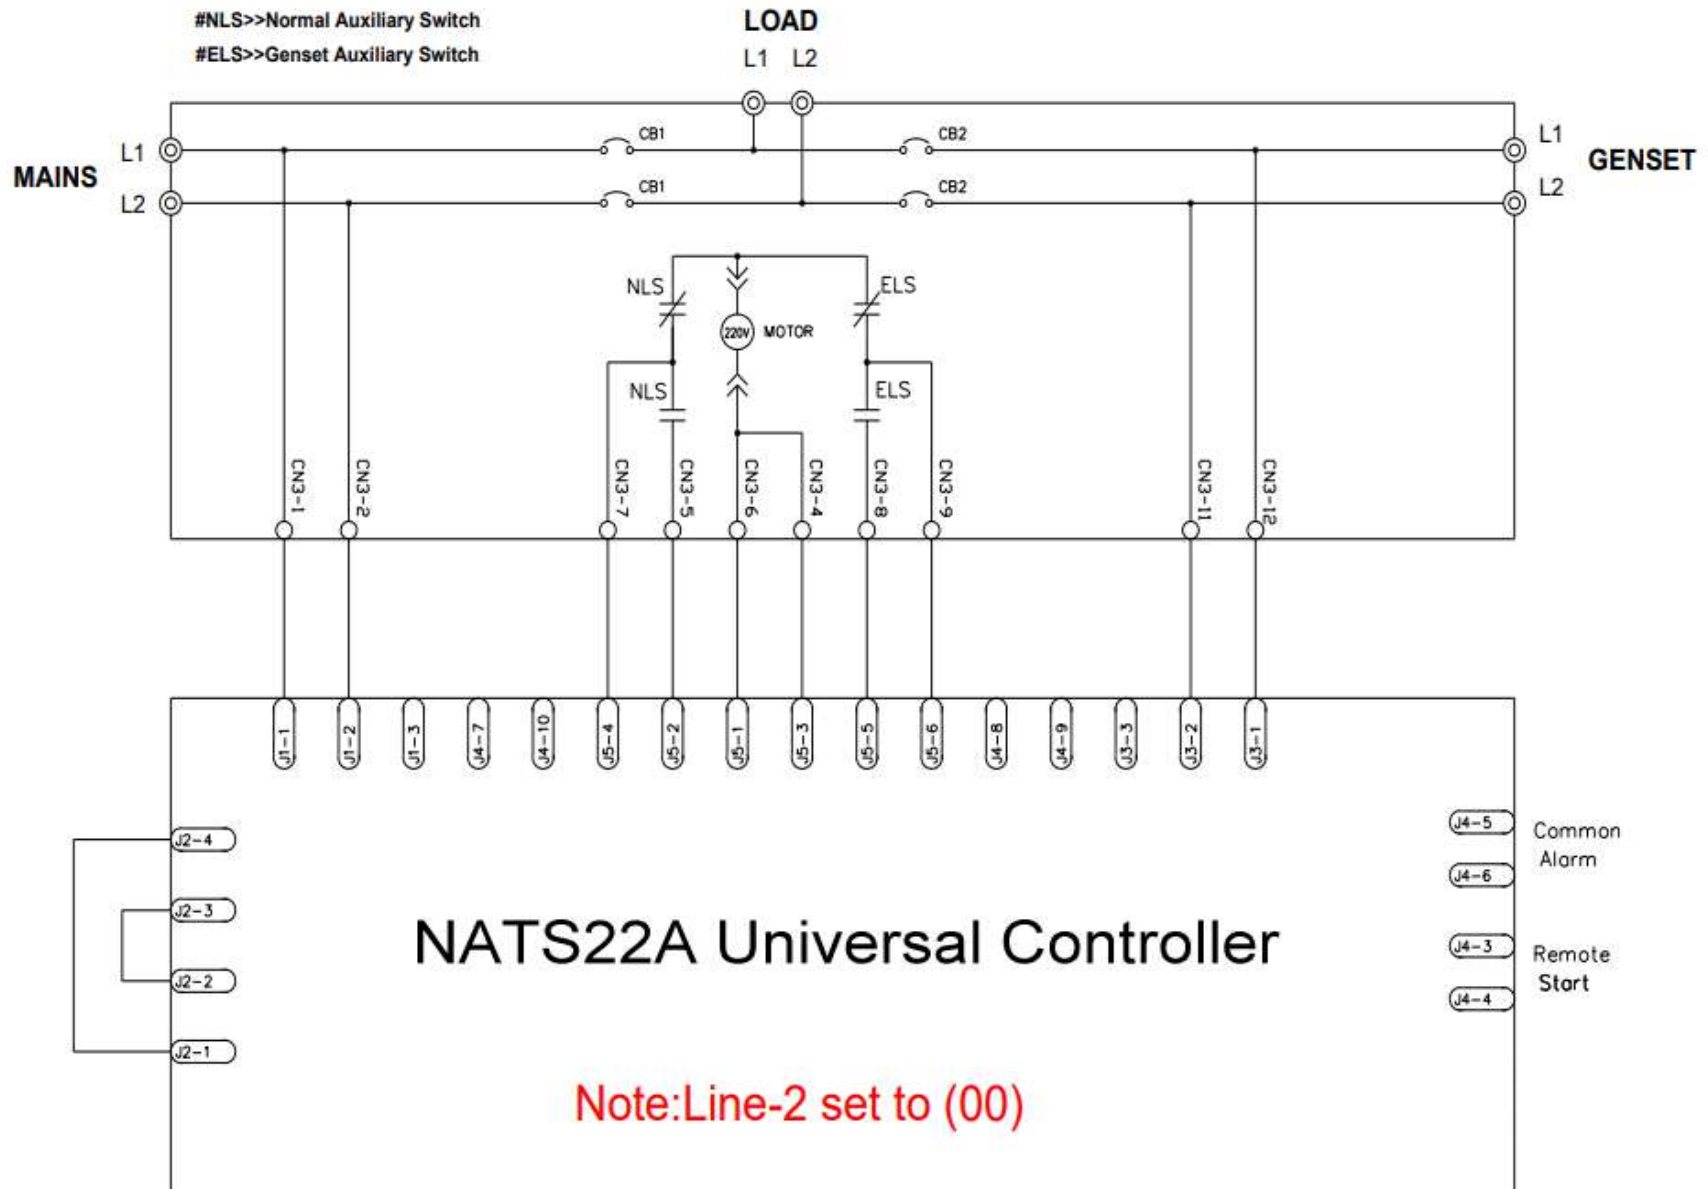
#NLS>>Normal Auxiliary Switch
#ELS>>Genset Auxiliary Switch

LOAD
L1 L2

MAINS
L1
L2

CB1
CB1
CB2
CB2

GENSET
L1
L2

NLS
ELS
220V MOTOR
NLS
ELS

CN3-1
CN3-2
CN3-7
CN3-5
CN3-6
CN3-4
CN3-8
CN3-9
CN3-11
CN3-12

J1-1
J1-2
J1-3
J4-7
J4-10
J5-4
J5-2
J5-1
J5-3
J5-5
J5-6
J4-8
J4-9
J3-3
J3-2
J3-1

J2-4
J2-3
J2-2
J2-1

J4-5
J4-6
Common Alarm
J4-3
J4-4
Remote Start

NATS22A Universal Controller

Note:Line-2 set to (00)